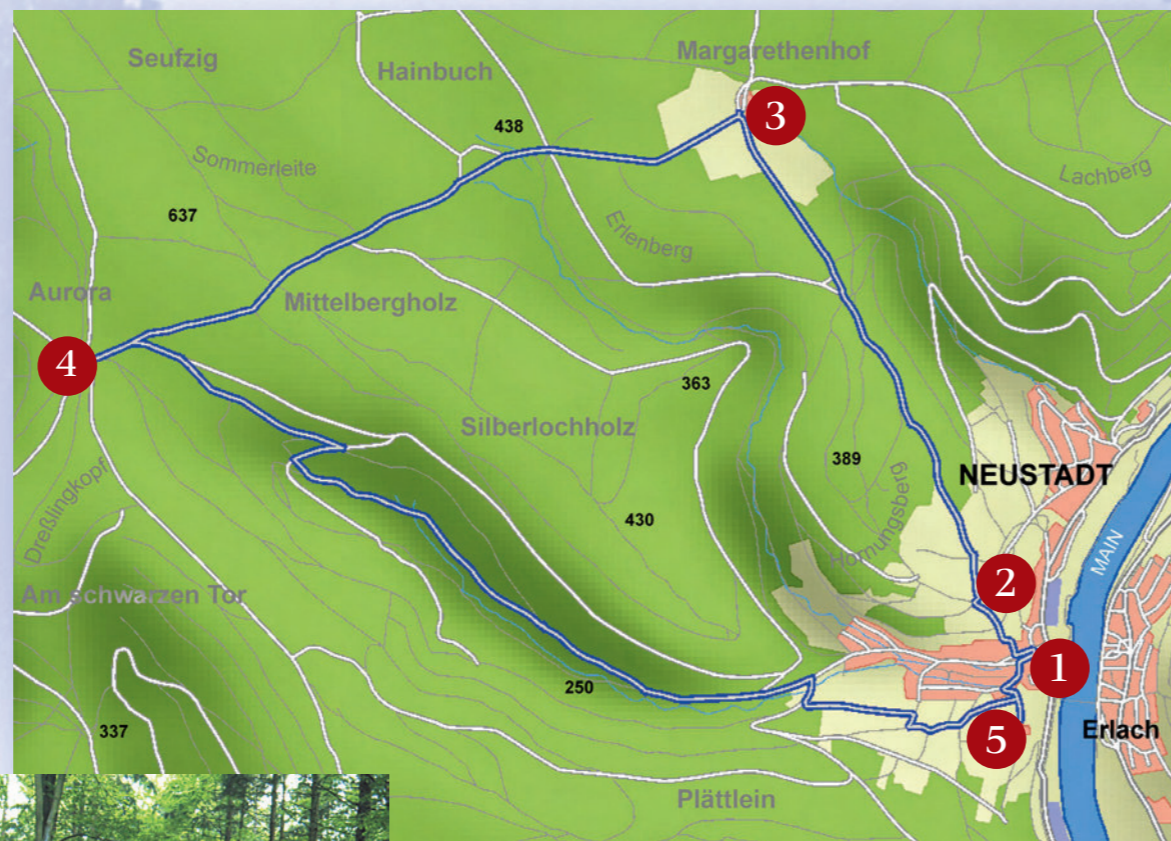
Seufzig
Hainbuch
Margarethenhof
3
438
Sommerleite
Lachberg
637
Erlenberg
Aurora
Mittelbergholz
4
363
Silberlochholz
389
NEUSTADT
Dreßlingkopf
430
Homungsberg
2
Am schwarzen Tor
MAIN
1
250
5
Erlach
337
Plättlein